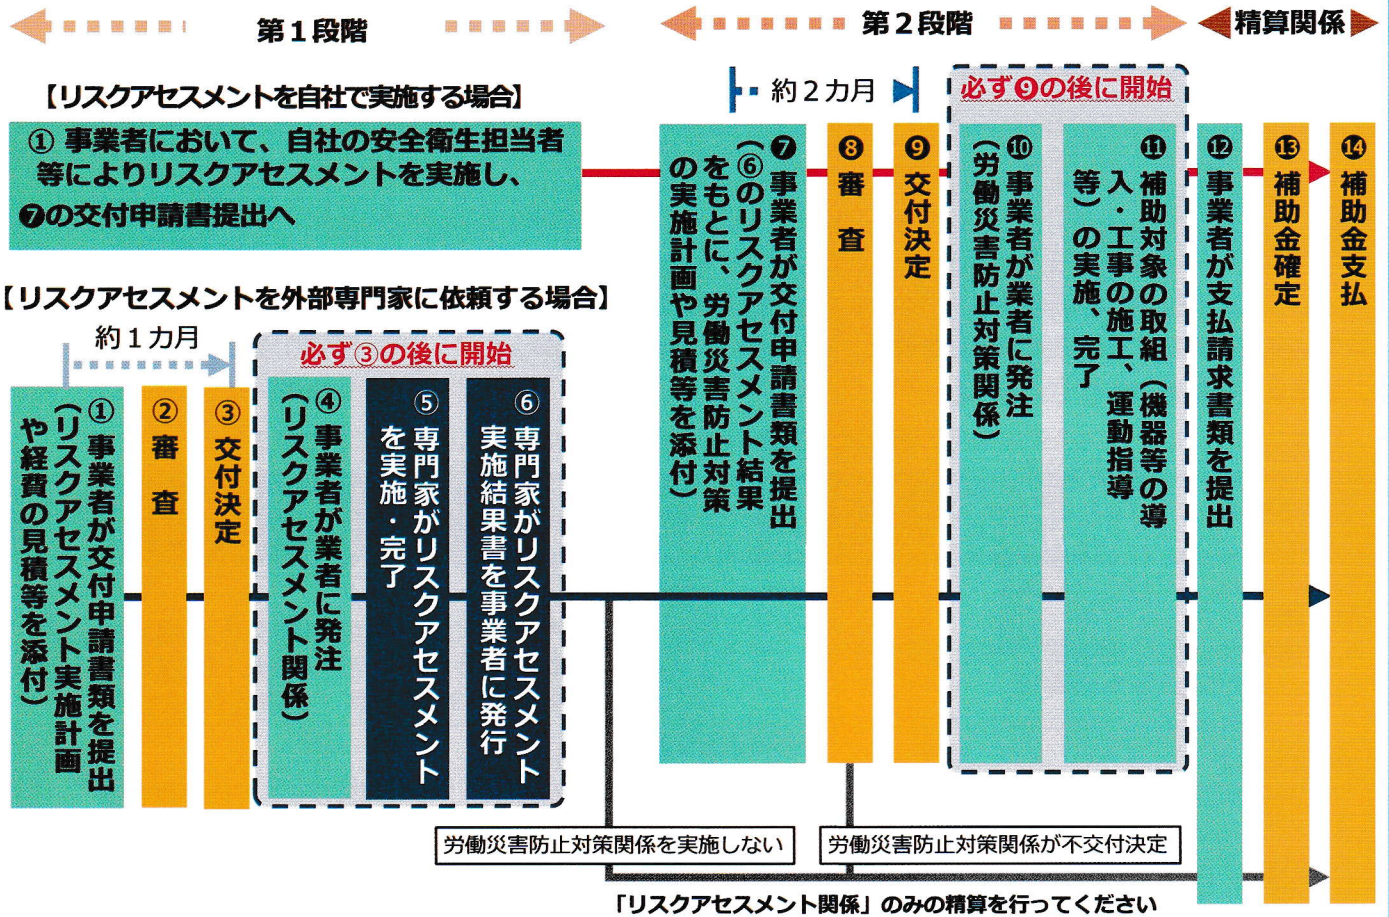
第１段階

第２段階

精算関係

【リスクアセスメントを自社で実施する場合】

① 事業者において、自社の安全衛生担当者等によりリスクアセスメントを実施し、❼の交付申請書提出へ

約２カ月

必ず❾の後に開始

❼ 事業者が交付申請書類を提出（⑥のリスクアセスメント結果をもとに、労働災害防止対策の実施計画や見積等を添付）

❽ 審査

❾ 交付決定

❿ 事業者が業者に発注（労働災害防止対策関係）

⓫ 補助対象の取組（機器等の導入・工事の施工、運動指導等）の実施、完了

⓬ 事業者が支払請求書類を提出

⓭ 補助金確定

⓮ 補助金支払

【リスクアセスメントを外部専門家に依頼する場合】

約１カ月

必ず③の後に開始

① 事業者が交付申請書類を提出（リスクアセスメント実施計画や経費の見積等を添付）

② 審査

③ 交付決定

④ 事業者が業者に発注（リスクアセスメント関係）

⑤ 専門家がリスクアセスメントを実施・完了

⑥ 専門家がリスクアセスメント実施結果書を事業者に発行

労働災害防止対策関係を実施しない

労働災害防止対策関係が不交付決定

「リスクアセスメント関係」のみの精算を行ってください